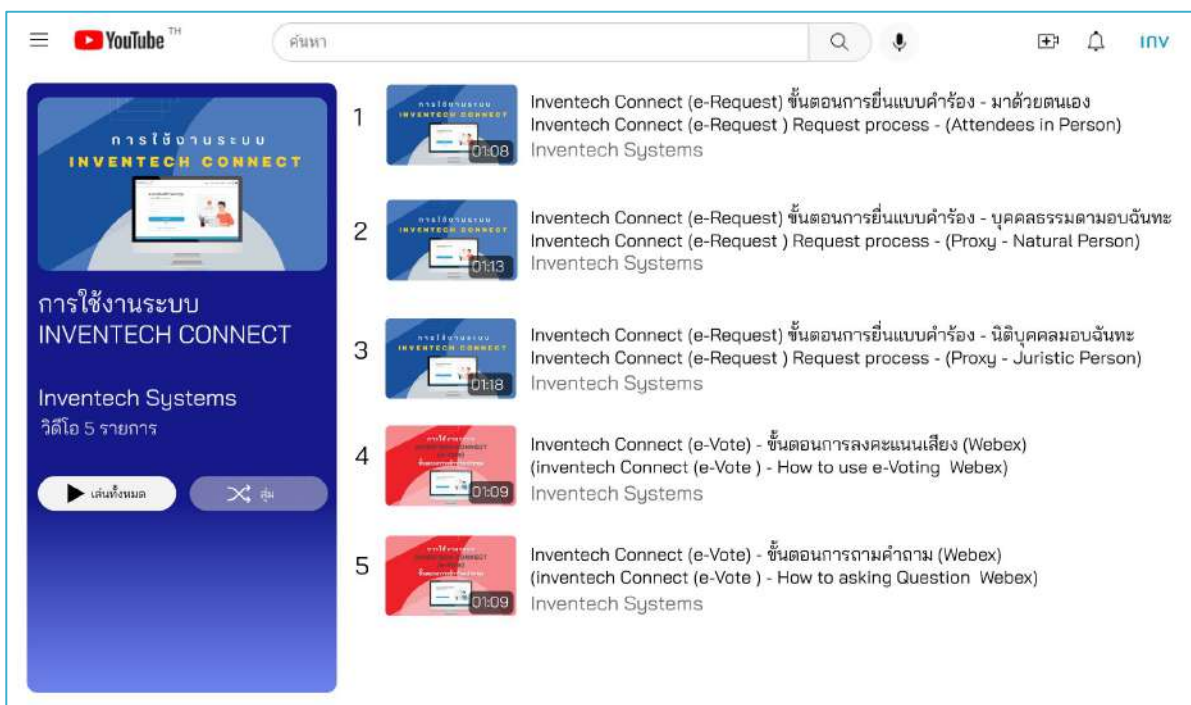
YouTube TH

ค้นหา

INV

การใช้งานระบบ
INVENTECH CONNECT

การใช้งานระบบ
INVENTECH CONNECT

Inventech Systems
วิดีโอ 5 รายการ

เล่นทั้งหมด

สุ่ม

1
การใช้งานระบบ INVENTECH CONNECT
01:08
Inventech Connect (e-Request) ขั้นตอนการยื่นแบบคำร้อง - มาด้วยตนเอง
Inventech Connect (e-Request ) Request process - (Attendees in Person)
Inventech Systems

2
การใช้งานระบบ INVENTECH CONNECT
01:13
Inventech Connect (e-Request) ขั้นตอนการยื่นแบบคำร้อง - บุคคลธรรมดามอบฉันทะ
Inventech Connect (e-Request ) Request process - (Proxy - Natural Person)
Inventech Systems

3
การใช้งานระบบ INVENTECH CONNECT
01:18
Inventech Connect (e-Request) ขั้นตอนการยื่นแบบคำร้อง - นิติบุคคลมอบฉันทะ
Inventech Connect (e-Request ) Request process - (Proxy - Juristic Person)
Inventech Systems

4
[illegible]
01:09
Inventech Connect (e-Vote) - ขั้นตอนการลงคะแนนเสียง (Webex)
(inventech Connect (e-Vote ) - How to use e-Voting Webex)
Inventech Systems

5
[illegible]
01:09
Inventech Connect (e-Vote) - ขั้นตอนการถามคำถาม (Webex)
(inventech Connect (e-Vote ) - How to asking Question Webex)
Inventech Systems